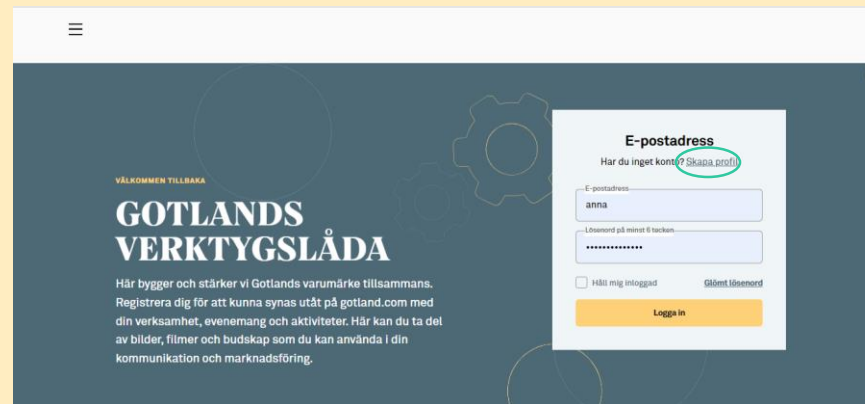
VÄLKOMMEN TILLBAKA

GOTLANDS VERKTYGSLÅDA

Här bygger och stärker vi Gotlands varumärke tillsammans. Registrera dig för att kunna synas utåt på gotland.com med din verksamhet, evenemang och aktiviteter. Här kan du ta del av bilder, filmer och budskap som du kan använda i din kommunikation och marknadsföring.

E-postadress

Har du inget konto? Skapa profil

E-postadress
anna

Lösenord på minst 6 tecken
••••••••••••••

Håll mig inloggad

Glömt lösenord

Logga in